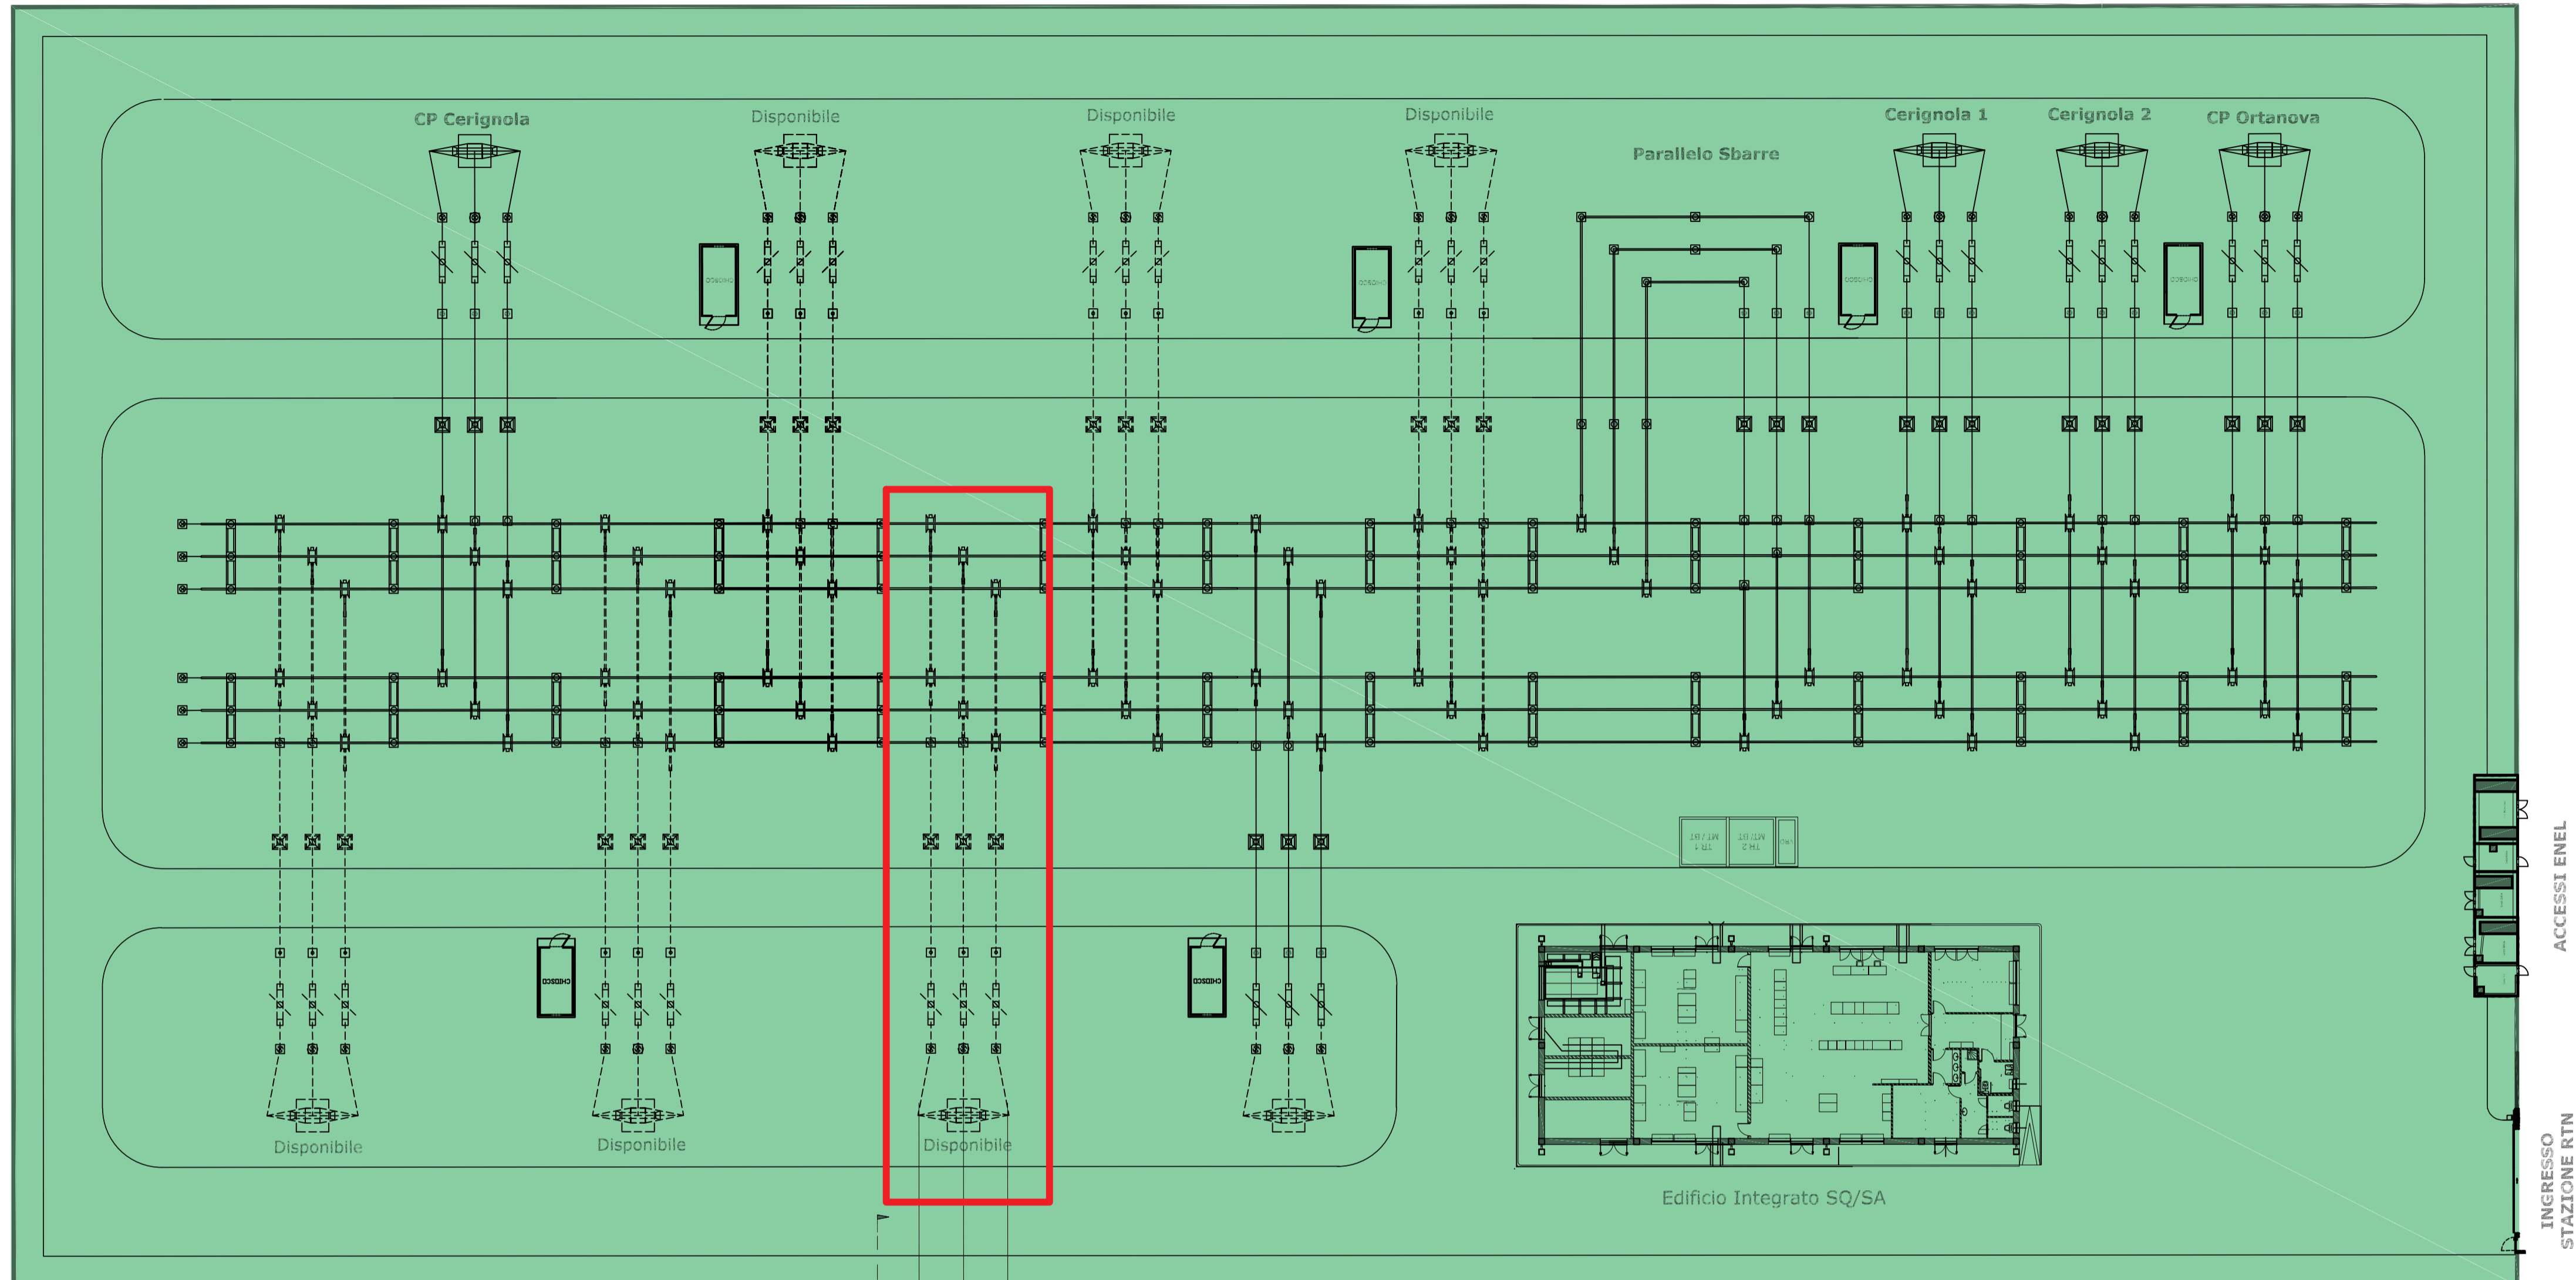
CP Cerignola

Disponibile

Disponibile

Disponibile

Parallelo Sbarre

Cerignola 1

Cerignola 2

CP Ortanova

CHIOSCO

CHIOSCO

CHIOSCO

CHIOSCO

TR 1 MT / BT

TR 2 MT / BT

CHIOSCO

CHIOSCO

Disponibile

Disponibile

Disponibile

Edificio Integrato SQ/SA

ACCESSI ENEL

INGRESSO STAZIONE RTN